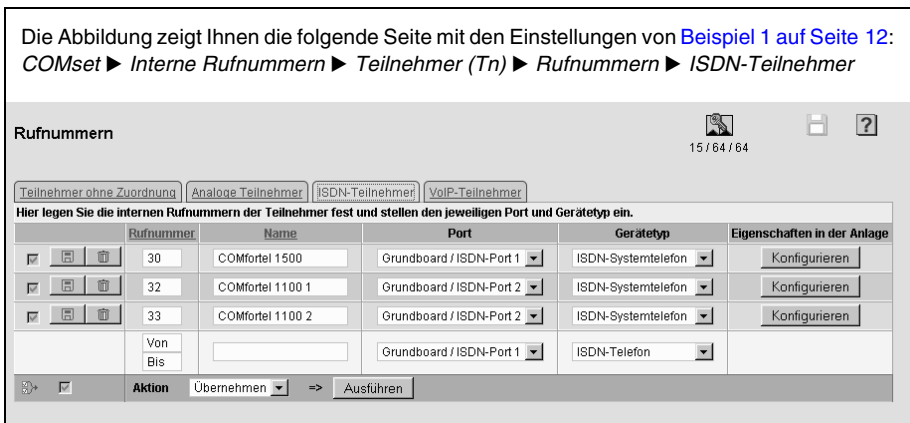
Die Abbildung zeigt Ihnen die folgende Seite mit den Einstellungen von Beispiel 1 auf Seite 12: *COMset ▶ Interne Rufnummern ▶ Teilnehmer (Tn) ▶ Rufnummern ▶ ISDN-Teilnehmer*

Rufnummern

15 / 64 / 64

?

Teilnehmer ohne Zuordnung | Analoge Teilnehmer | ISDN-Teilnehmer | VoIP-Teilnehmer

Hier legen Sie die internen Rufnummern der Teilnehmer fest und stellen den jeweiligen Port und Gerätetyp ein.

| | Rufnummer | Name | Port | Gerätetyp | Eigenschaften in der Anlage |
|---|---|---|---|---|---|
| | 30 | COMfortel 1500 | Grundboard / ISDN-Port 1 | ISDN-Systemtelefon | Konfigurieren |
| | 32 | COMfortel 1100 1 | Grundboard / ISDN-Port 2 | ISDN-Systemtelefon | Konfigurieren |
| | 33 | COMfortel 1100 2 | Grundboard / ISDN-Port 2 | ISDN-Systemtelefon | Konfigurieren |
| | Von Bis | | Grundboard / ISDN-Port 1 | ISDN-Telefon | |

Aktion Übernehmen => Ausführen